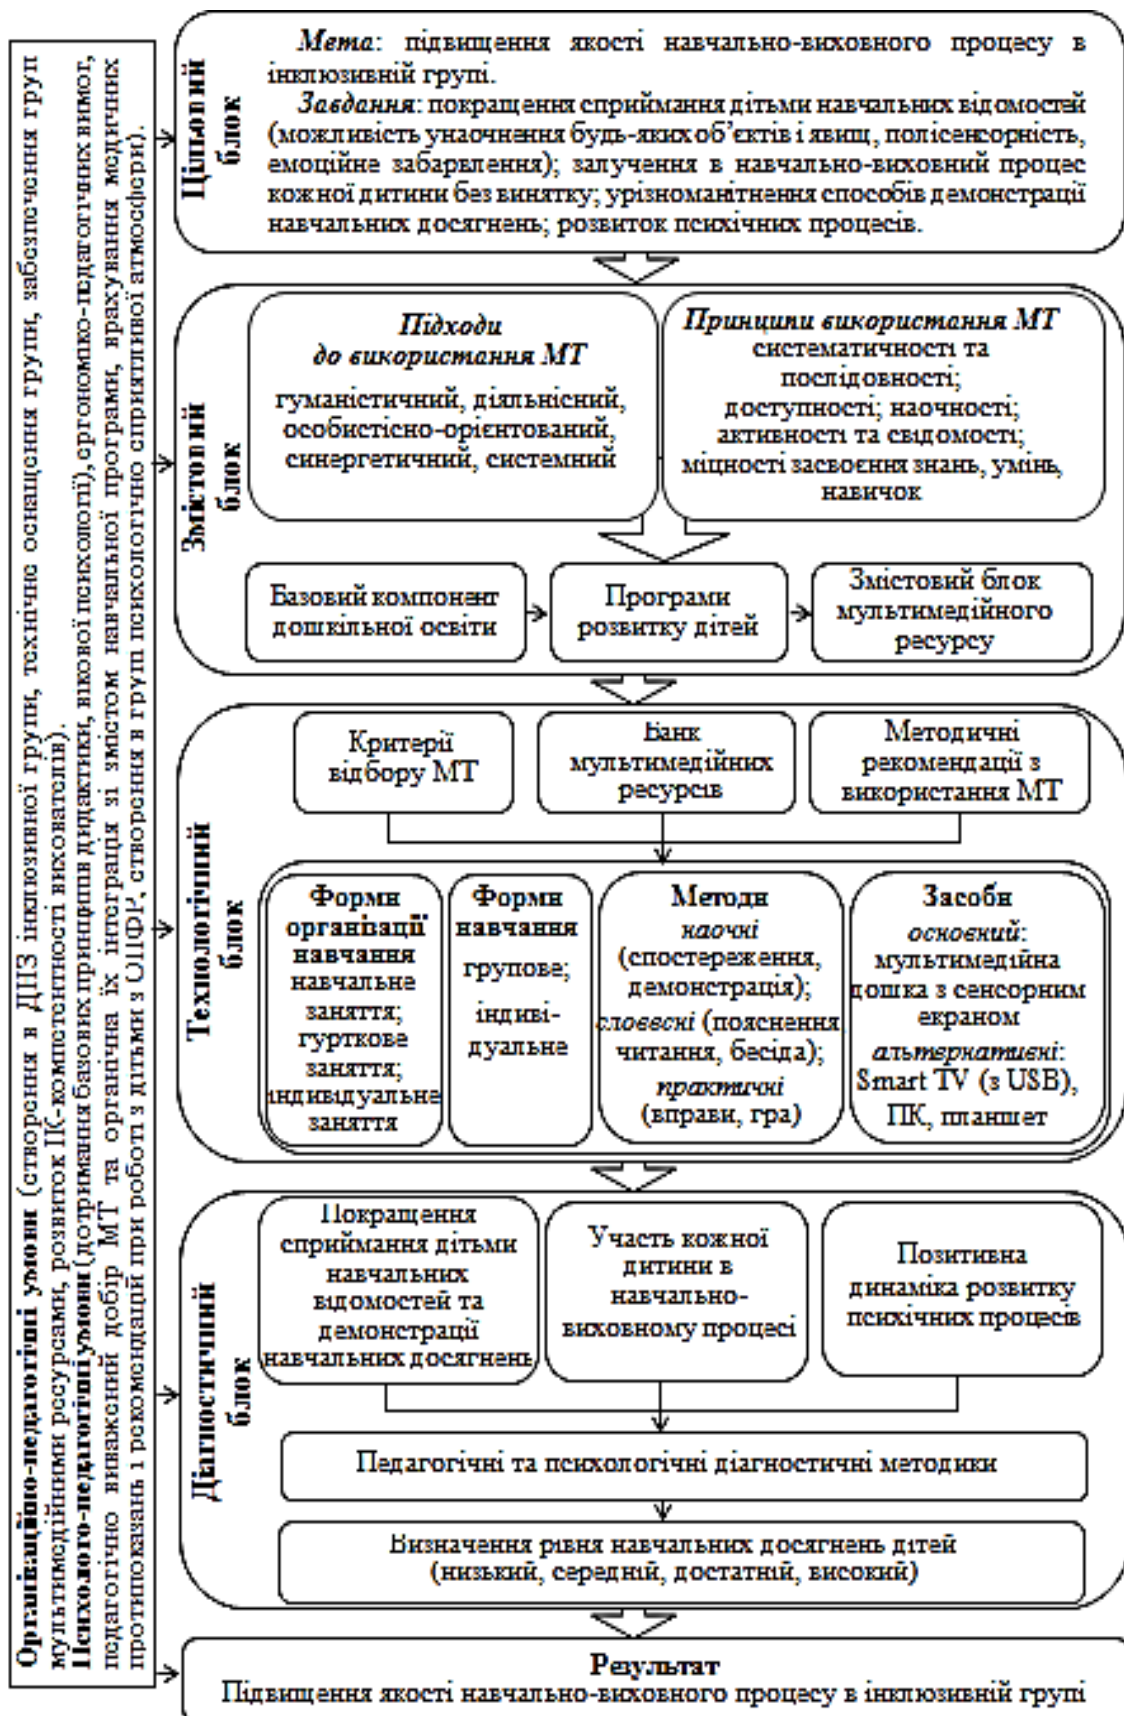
Організаційно-педагогічні умови (створення в ДНЗ інклюзивної групи, технічне оснащення групи, забезпечення груп мультимедійними ресурсами, розвиток ІК-компетентності вихователів).
Психолого-педагогічні умови (дотримання базових принципів дидактики, вікової психології), ергономіко-педагогічних вимог, педагогічно виважений добір МТ та органічна їх інтеграція зі змістом навчальної програми, врахування медичних протипоказань і рекомендацій при роботі з дітьми з ОПФР, створення в груп психологічно сприятливої атмосфери).

Цільовий блок

Мета: підвищення якості навчально-виховного процесу в інклюзивній групі.

Завдання: покращення сприймання дітьми навчальних відомостей (можливість унаочнення будь-яких об'єктів і явищ, полісенсорність, емоційне забарвлення); залучення в навчально-виховний процес кожної дитини без винятку; урізноманітнення способів демонстрації навчальних досягнень; розвиток психічних процесів.

Змістовий блок

Підходи до використання МТ
гуманістичний, діяльнісний, особистісно-орієнтований, синергетичний, системний

Принципи використання МТ
систематичності та послідовності; доступності; наочності; активності та свідомості; міцності засвоєння знань, умінь, навичок

Базовий компонент дошкільної освіти

Програми розвитку дітей

Змістовий блок мультимедійного ресурсу

Технологічний блок

Критерії відбору МТ

Банк мультимедійних ресурсів

Методичні рекомендації з використання МТ

Форми організації навчання
навчальне заняття; гурткове заняття; індивідуальне заняття

Форми навчання
групове; індиві-дуальне

Методи
наочні (спостереження, демонстрація); словесні (пояснення читання, бесіда); практичні (вправи, гра)

Засоби
основний: мультимедійна дошка з сенсорним екраном
альтернативні: Smart TV (з USB), ПК, планшет

Діагностичний блок

Покращення сприймання дітьми навчальних відомостей та демонстрації навчальних досягнень

Участь кожної дитини в навчально-виховному процесі

Позитивна динаміка розвитку психічних процесів

Педагогічні та психологічні діагностичні методики

Визначення рівня навчальних досягнень дітей (низький, середній, достатній, високий)

Результат
Підвищення якості навчально-виховного процесу в інклюзивній групі